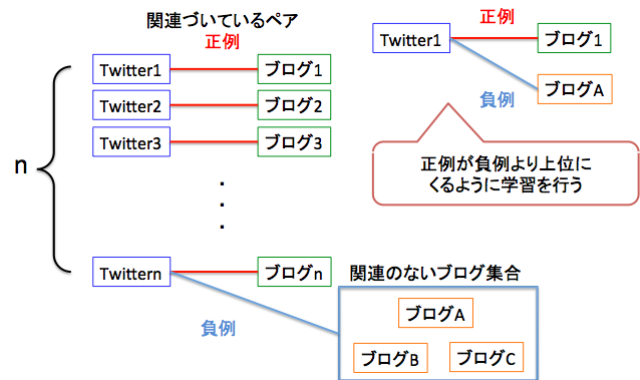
関連づいているペア
正例

Twitter1 ブログ1
Twitter2 ブログ2
Twitter3 ブログ3

n

Twittern ブログn

負例

Twitter1
正例
ブログ1
負例
ブログA

正例が負例より上位にくるように学習を行う

関連のないブログ集合
ブログA
ブログB
ブログC